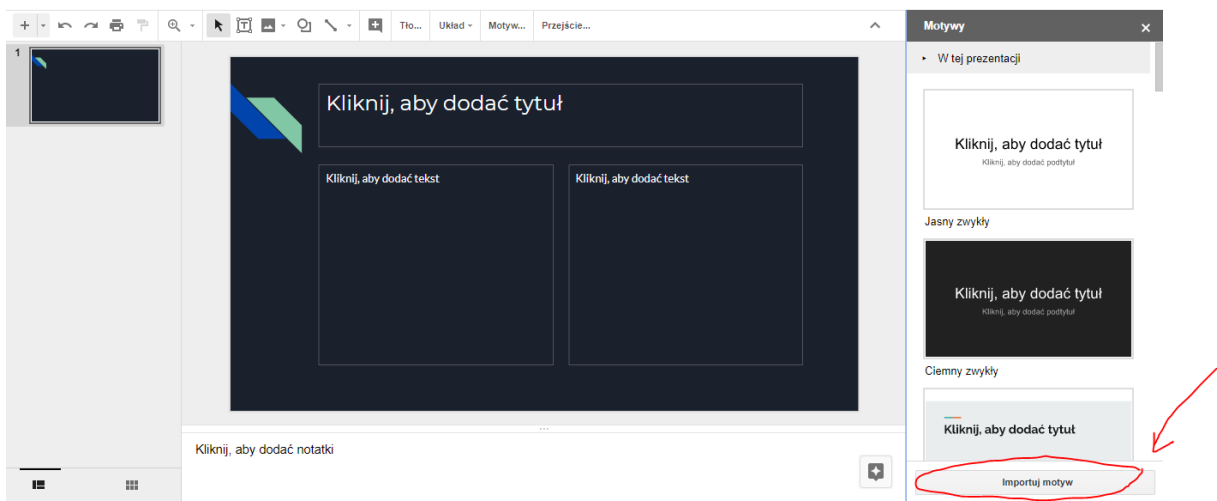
Tło... Układ Motyw... Przejście...

1

Kliknij, aby dodać tytuł

Kliknij, aby dodać tekst

Kliknij, aby dodać tekst

Kliknij, aby dodać notatki

Motywy

W tej prezentacji

Kliknij, aby dodać tytuł
Kliknij, aby dodać podtytuł

Jasny zwykły

Kliknij, aby dodać tytuł
Kliknij, aby dodać podtytuł

Ciemny zwykły

Kliknij, aby dodać tytuł

Importuj motyw